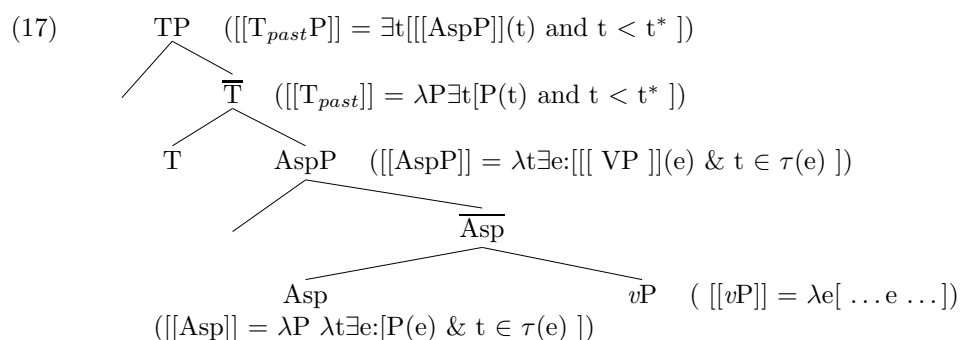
(17) TP $([[\mathrm{T}_{past}\mathrm{P}]] = \exists t[[[\mathrm{AspP}]](t) \text{ and } t < t^{*}])$

$\overline{\mathrm{T}}$ $([[\mathrm{T}_{past}]] = \lambda P \exists t[P(t) \text{ and } t < t^{*}])$

T AspP $([[\mathrm{AspP}]] = \lambda t \exists e{:}[[[\ \mathrm{VP}\ ]](e)\ \&\ t \in \tau(e)\ ])$

$\overline{\mathrm{Asp}}$

Asp $v$P $(\ [[v\mathrm{P}]] = \lambda e[\ \ldots e \ldots])$

$([[\mathrm{Asp}]] = \lambda P\ \lambda t \exists e{:}[P(e)\ \&\ t \in \tau(e)\ ])$